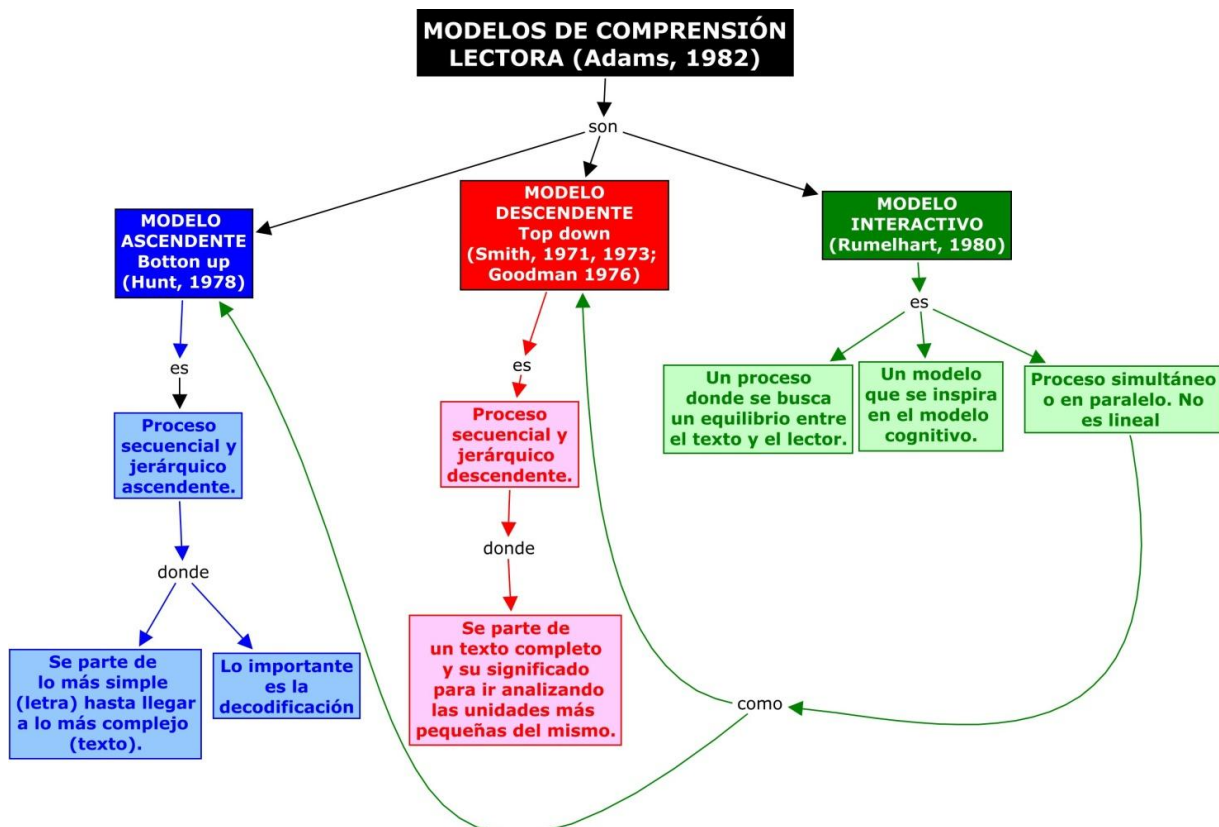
MODELOS DE COMPRENSIÓN LECTORA (Adams, 1982)

son

MODELO ASCENDENTE Botton up (Hunt, 1978)

MODELO DESCENDENTE Top down (Smith, 1971, 1973; Goodman 1976)

MODELO INTERACTIVO (Rumelhart, 1980)

es

Proceso secuencial y jerárquico ascendente.

donde

Se parte de lo más simple (letra) hasta llegar a lo más complejo (texto).

Lo importante es la decodificación

es

Proceso secuencial y jerárquico descendente.

donde

Se parte de un texto completo y su significado para ir analizando las unidades más pequeñas del mismo.

es

Un proceso donde se busca un equilibrio entre el texto y el lector.

Un modelo que se inspira en el modelo cognitivo.

Proceso simultáneo o en paralelo. No es lineal

como